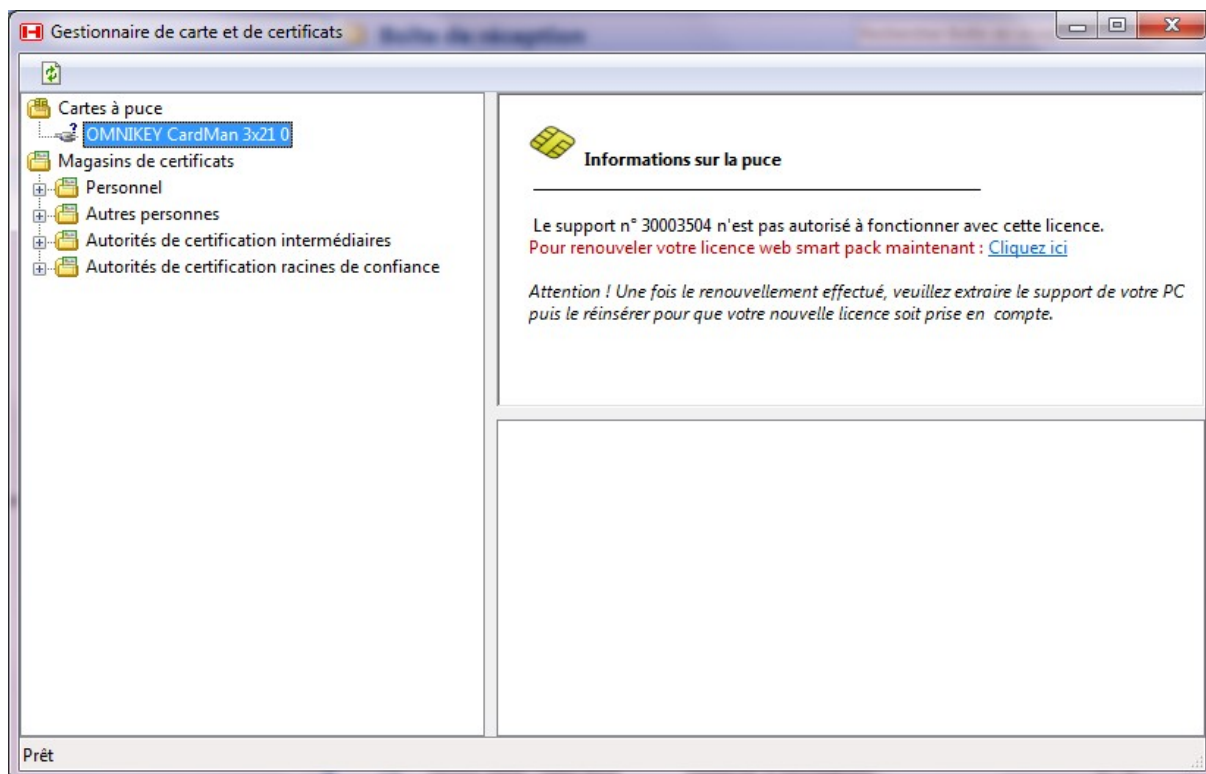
Gestionnaire de carte et de certificats

Cartes à puce
OMNIKEY CardMan 3x21 0
Magasins de certificats
Personnel
Autres personnes
Autorités de certification intermédiaires
Autorités de certification racines de confiance

Informations sur la puce

Le support n° 30003504 n'est pas autorisé à fonctionner avec cette licence.
Pour renouveler votre licence web smart pack maintenant : Cliquez ici

Attention ! Une fois le renouvellement effectué, veuillez extraire le support de votre PC puis le réinsérer pour que votre nouvelle licence soit prise en compte.

Prêt